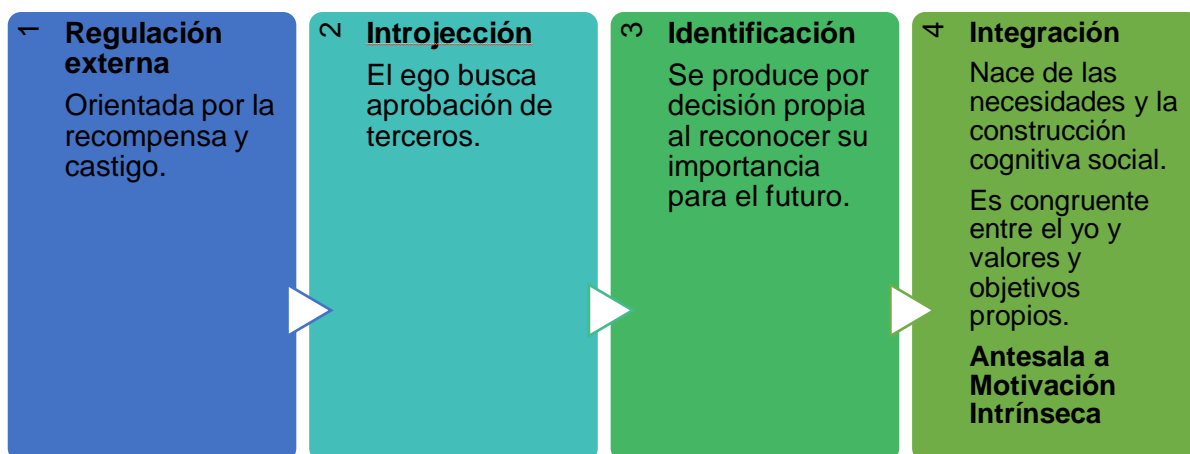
1 Regulación externa

Orientada por la recompensa y castigo.

2 Introjección

El ego busca aprobación de terceros.

3 Identificación

Se produce por decisión propia al reconocer su importancia para el futuro.

4 Integración

Nace de las necesidades y la construcción cognitiva social.

Es congruente entre el yo y valores y objetivos propios.

Antesala a Motivación Intrínseca